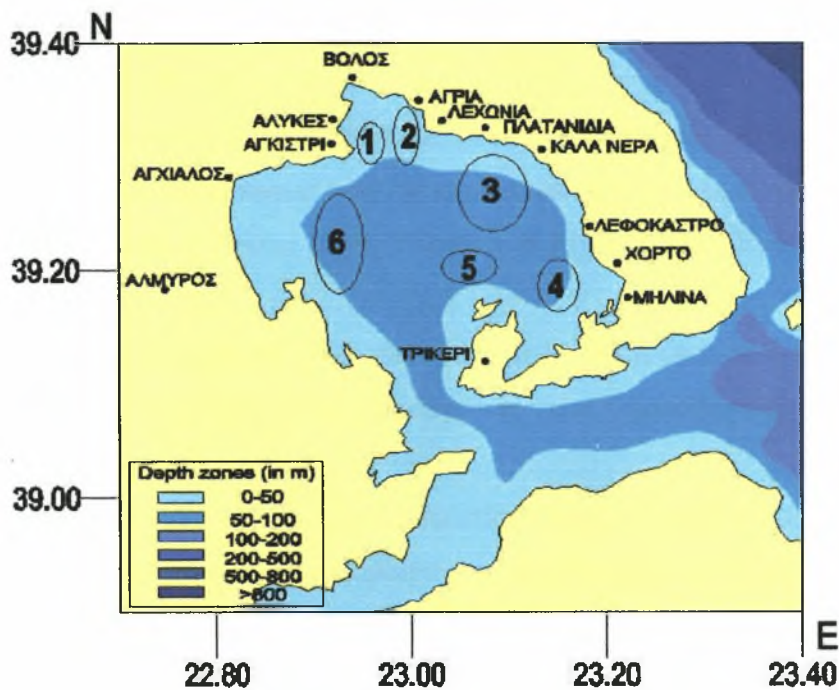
39.40 N

ΒΟΛΟΣ
ΑΓΡΙΑ
ΑΛΥΚΕΣ
ΛΕΧΩΝΙΑ
ΠΛΑΤΑΝΙΔΙΑ
ΑΓΚΙΣΤΡΙ
ΚΑΛΑ ΝΕΡΑ
ΑΓΧΙΑΛΟΣ
1
2
3
6
ΛΕΦΟΚΑΣΤΡΟ
ΧΟΡΤΟ
5
4
39.20
ΑΛΜΥΡΟΣ
ΜΗΛΙΝΑ
ΤΡΙΚΕΡΙ

Depth zones (in m)
0-50
50-100
100-200
200-500
500-800
>800

39.00

22.80
23.00
23.20
E
23.40